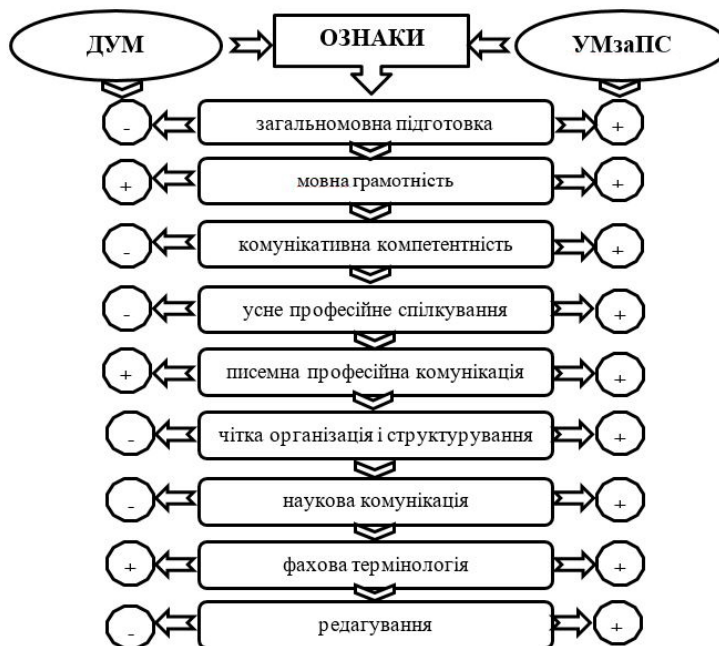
ДУМ

ОЗНАКИ

УМзаПС

-
загальномовна підготовка
+

+
мовна грамотність
+

-
комунікативна компетентність
+

-
усне професійне спілкування
+

+
писемна професійна комунікація
+

-
чітка організація і структурування
+

-
наукова комунікація
+

+
фахова термінологія
+

-
редагування
+